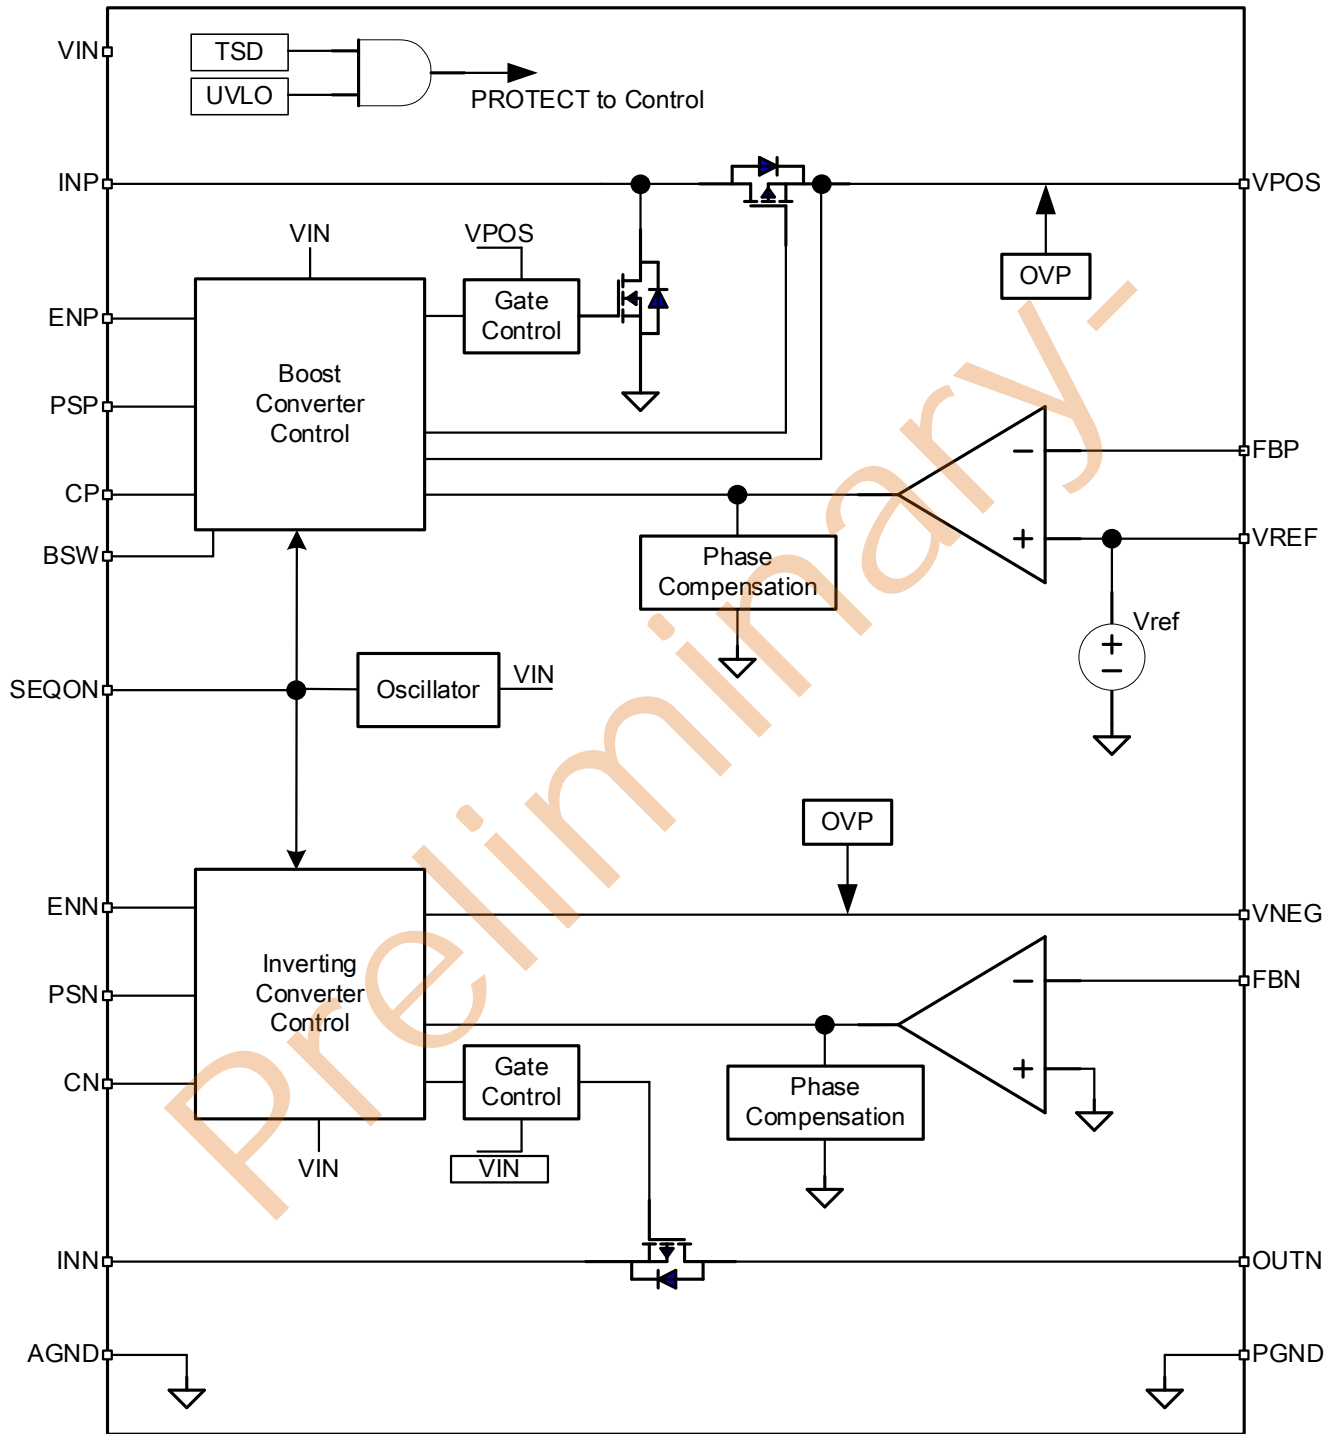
VIN
TSD
UVLO
PROTECT to Control
INP
VPOS
VIN
VPOS
Gate Control
OVP
ENP
Boost Converter Control
PSP
FBP
CP
−
+
VREF
BSW
Phase Compensation
Vref
+
−
SEQON
Oscillator
VIN
OVP
ENN
VNEG
Inverting Converter Control
PSN
−
FBN
CN
Gate Control
Phase Compensation
+
VIN
VIN
INN
OUTN
AGND
PGND
Preliminary-